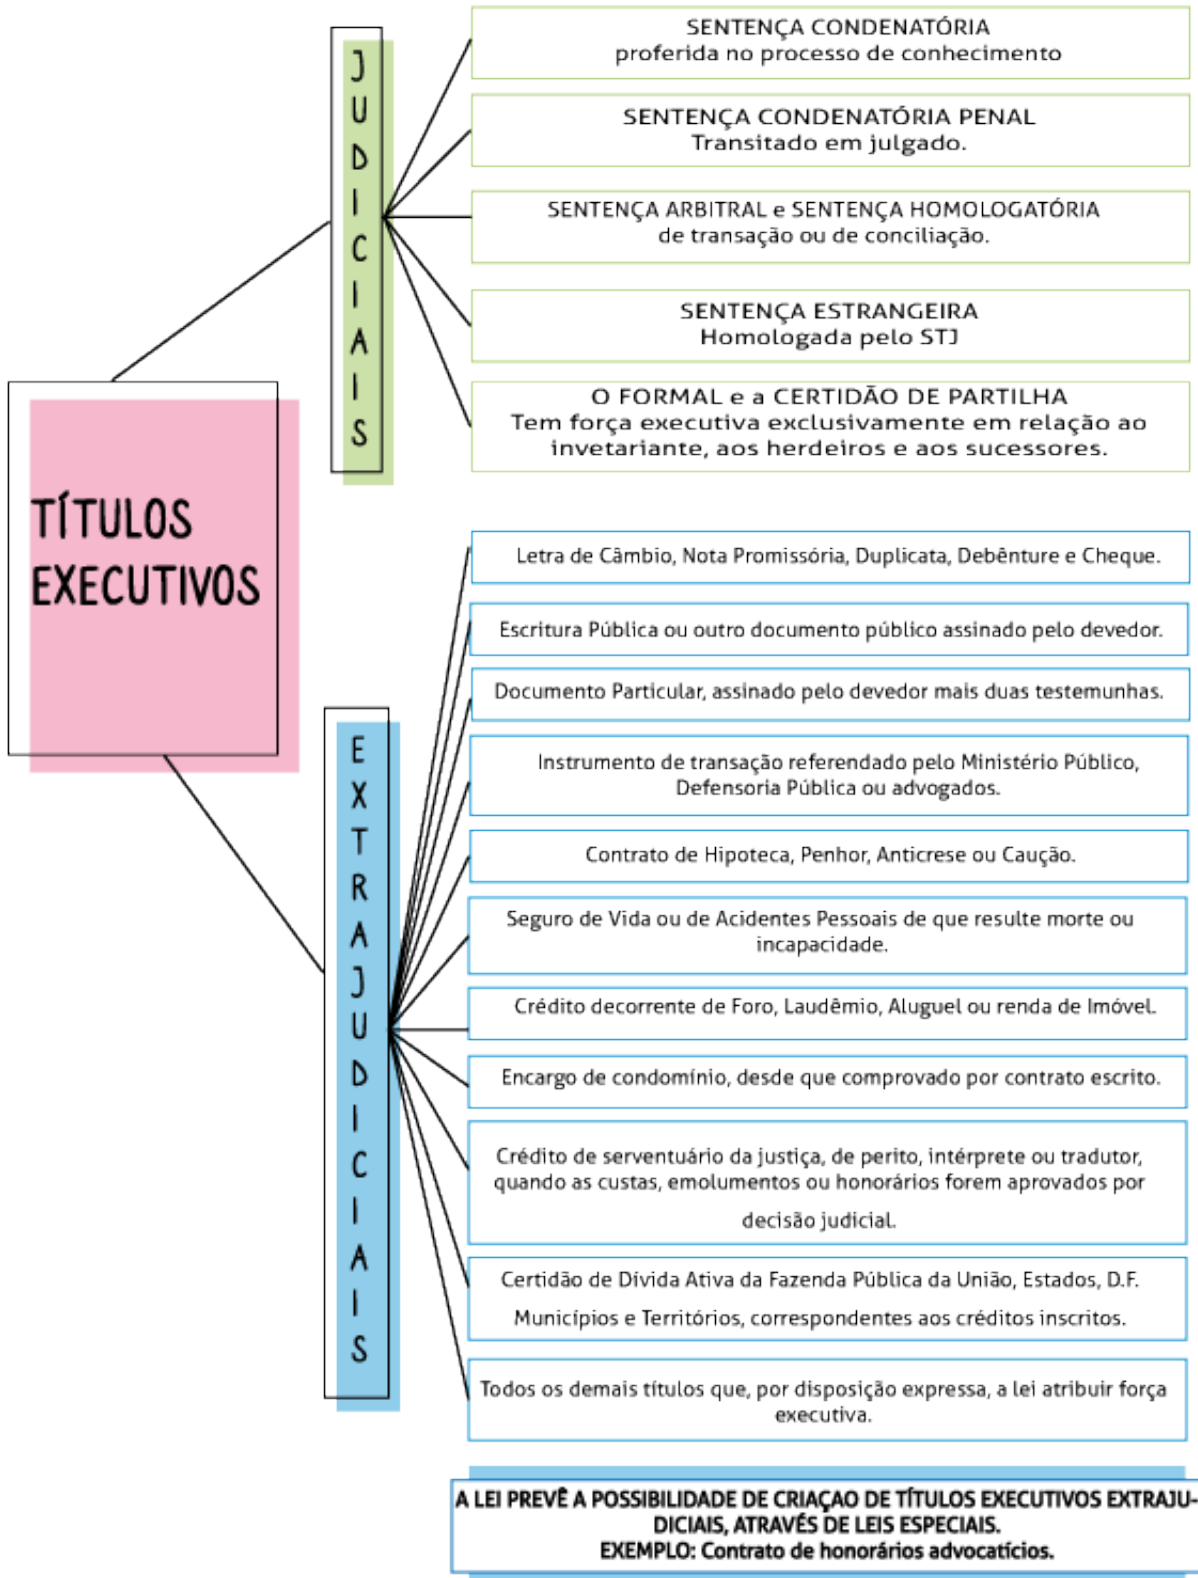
TÍTULOS EXECUTIVOS

JUDICIAIS

SENTENÇA CONDENATÓRIA
proferida no processo de conhecimento

SENTENÇA CONDENATÓRIA PENAL
Transitado em julgado.

SENTENÇA ARBITRAL e SENTENÇA HOMOLOGATÓRIA
de transação ou de conciliação.

SENTENÇA ESTRANGEIRA
Homologada pelo STJ

O FORMAL e a CERTIDÃO DE PARTILHA
Tem força executiva exclusivamente em relação ao invetariante, aos herdeiros e aos sucessores.

EXTRAJUDICIAIS

Letra de Câmbio, Nota Promissória, Duplicata, Debênture e Cheque.

Escritura Pública ou outro documento público assinado pelo devedor.

Documento Particular, assinado pelo devedor mais duas testemunhas.

Instrumento de transação referendado pelo Ministério Público, Defensoria Pública ou advogados.

Contrato de Hipoteca, Penhor, Anticrese ou Caução.

Seguro de Vida ou de Acidentes Pessoais de que resulte morte ou incapacidade.

Crédito decorrente de Foro, Laudêmio, Aluguel ou renda de Imóvel.

Encargo de condomínio, desde que comprovado por contrato escrito.

Crédito de serventuário da justiça, de perito, intérprete ou tradutor, quando as custas, emolumentos ou honorários forem aprovados por decisão judicial.

Certidão de Dívida Ativa da Fazenda Pública da União, Estados, D.F. Municípios e Territórios, correspondentes aos créditos inscritos.

Todos os demais títulos que, por disposição expressa, a lei atribuir força executiva.

A LEI PREVÊ A POSSIBILIDADE DE CRIAÇAO DE TÍTULOS EXECUTIVOS EXTRAJUDICIAIS, ATRAVÉS DE LEIS ESPECIAIS.
EXEMPLO: Contrato de honorários advocatícios.